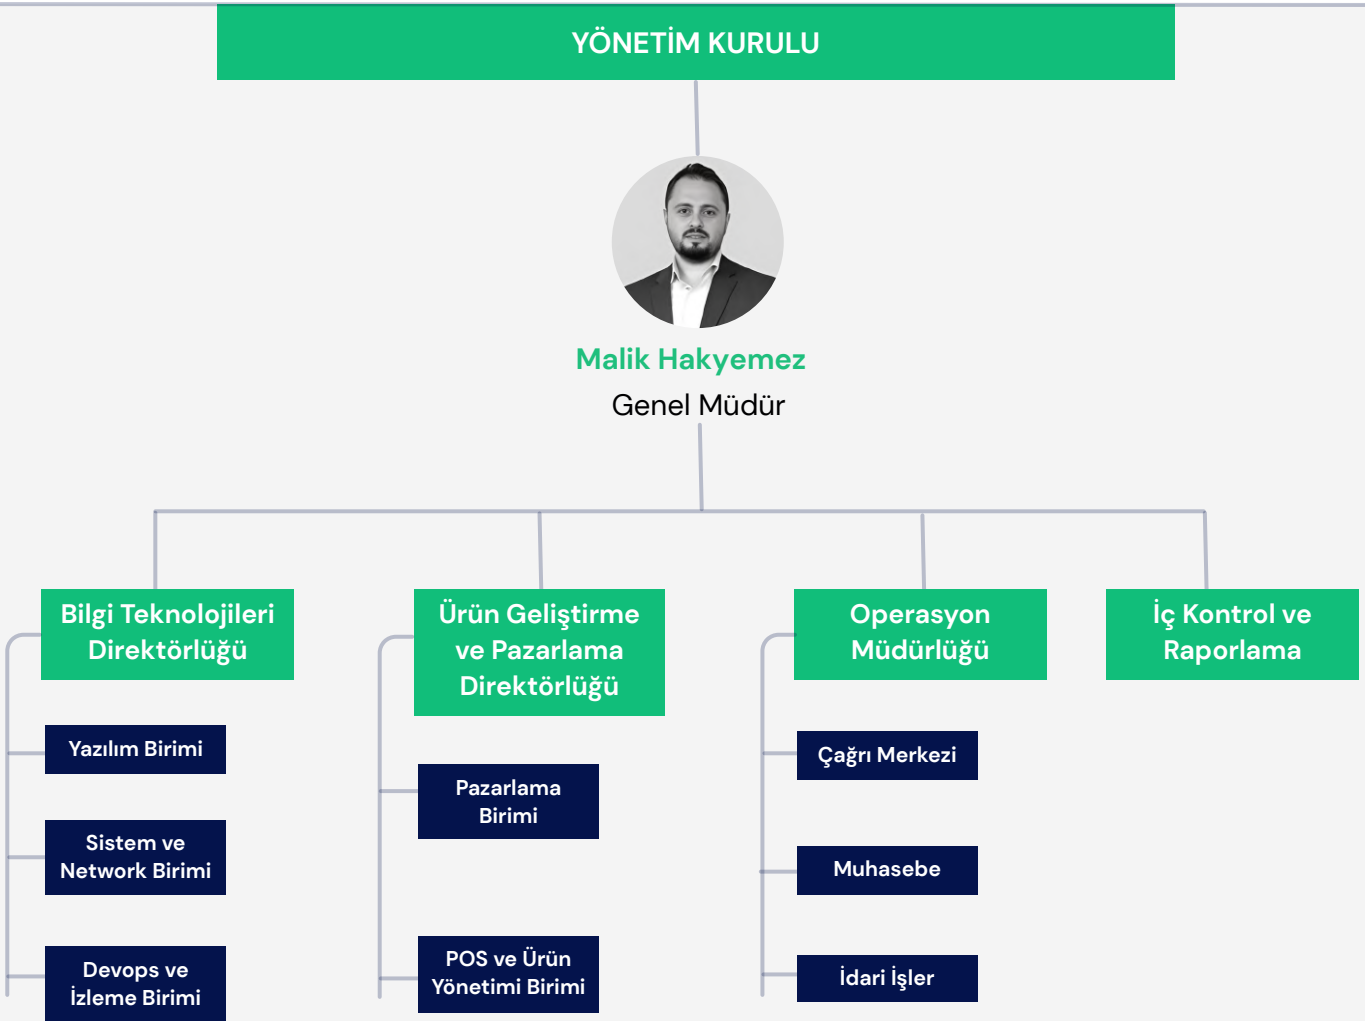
YÖNETİM KURULU

Malik Hakyemez
Genel Müdür

Bilgi Teknolojileri Direktörlüğü

Yazılım Birimi

Sistem ve Network Birimi

Devops ve İzleme Birimi

Ürün Geliştirme ve Pazarlama Direktörlüğü

Pazarlama Birimi

POS ve Ürün Yönetimi Birimi

Operasyon Müdürlüğü

Çağrı Merkezi

Muhasebe

İdari İşler

İç Kontrol ve Raporlama